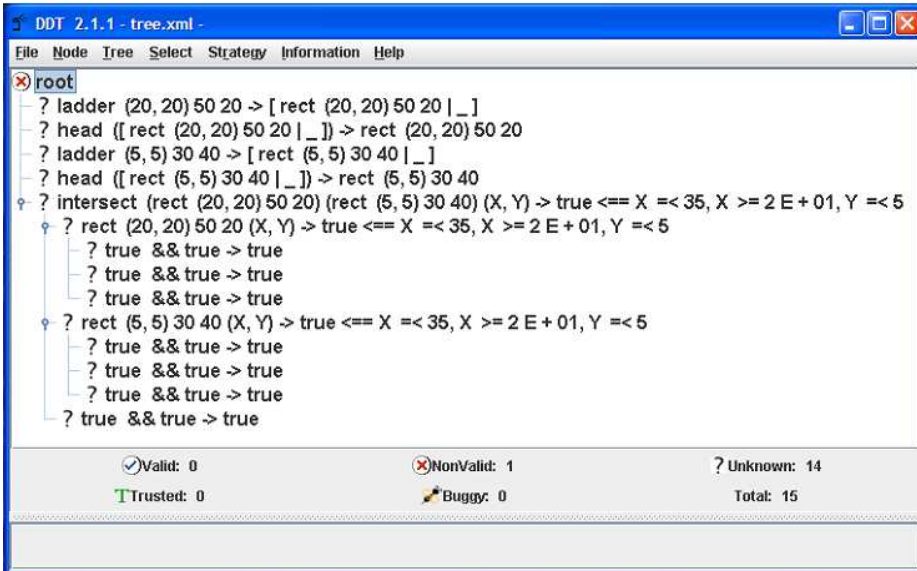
DDT 2.1.1 - tree.xml -

File Node Tree Select Strategy Information Help

root
? ladder (20, 20) 50 20 -> [ rect (20, 20) 50 20 | _ ]
? head ([ rect (20, 20) 50 20 | _ ]) -> rect (20, 20) 50 20
? ladder (5, 5) 30 40 -> [ rect (5, 5) 30 40 | _ ]
? head ([ rect (5, 5) 30 40 | _ ]) -> rect (5, 5) 30 40
? intersect (rect (20, 20) 50 20) (rect (5, 5) 30 40) (X, Y) -> true <== X =< 35, X >= 2 E + 01, Y =< 5
? rect (20, 20) 50 20 (X, Y) -> true <== X =< 35, X >= 2 E + 01, Y =< 5
? true && true -> true
? true && true -> true
? true && true -> true
? rect (5, 5) 30 40 (X, Y) -> true <== X =< 35, X >= 2 E + 01, Y =< 5
? true && true -> true
? true && true -> true
? true && true -> true
? true && true -> true

Valid: 0
NonValid: 1
? Unknown: 14
Trusted: 0
Buggy: 0
Total: 15